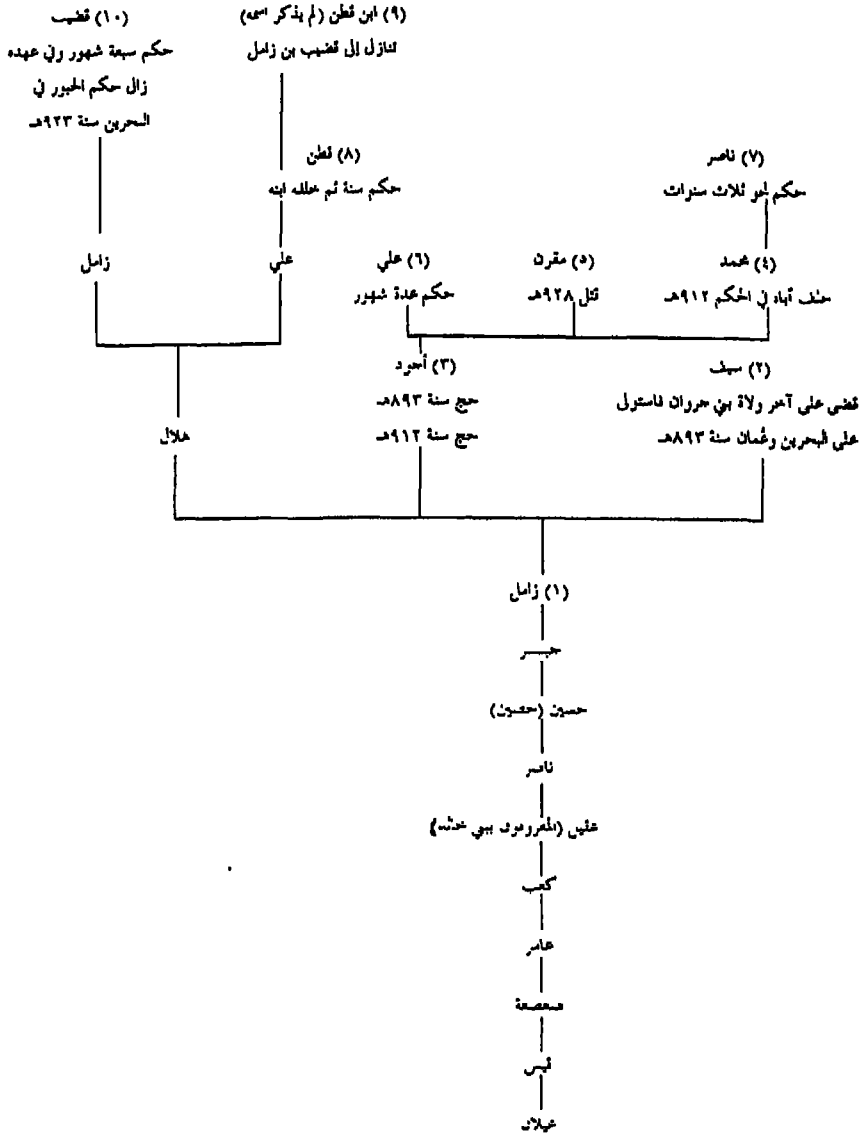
(١٠) قضيب
حكم سبعة شهور وفي عهده
زال حكم الجبور في
البحرين سنة ٩٢٣هـ

(٩) ابن قطن (لم يذكر اسمه)
تنازل إلى قضيب بن زامل

(٨) قطن
حكم سنة ثم خلفه ابنه

(٧) ناصر
حكم لمدة ثلاث سنوات

زامل

علي

(٦) علي
حكم عدة شهور

(٥) مقرن
قتل ٩٢٨هـ

(٤) محمد
خلف أباه في الحكم ٩١٢هـ

(٣) أجود
حج سنة ٨٩٣هـ
حج سنة ٩١٢هـ

(٢) سيف
قضى على آخر ولاة بني جروان فاستولى
على البحرين وعُمان سنة ٨٩٣هـ

هلال

(١) زامل

جبر

حسين (حسون)

ناصر

علي (المعروف ببني خذ...)

كعب

عامر

صعصعة

قيس

عيلان